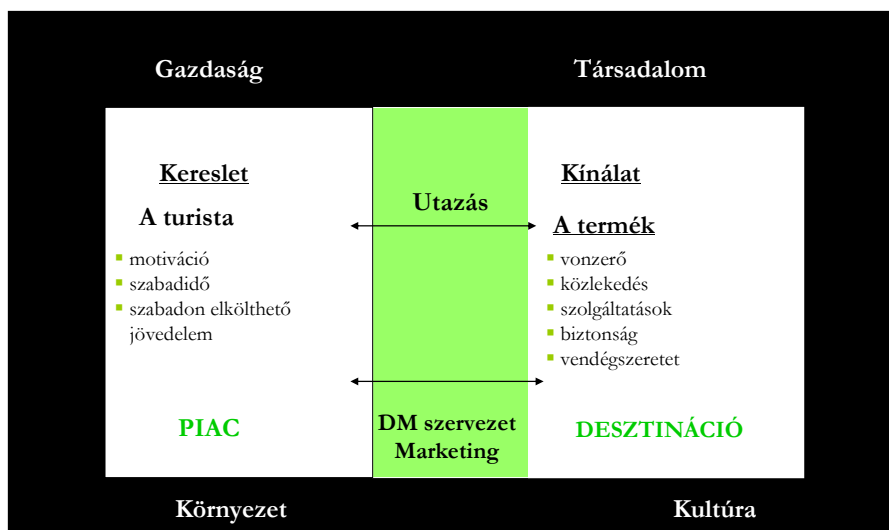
Gazdaság

Társadalom

Kereslet

A turista

- motiváció
- szabadidő
- szabadon elkölthető jövedelem

Utazás

Kínálat

A termék

- vonzerő
- közlekedés
- szolgáltatások
- biztonság
- vendégszeretet

PIAC

DM szervezet
Marketing

DESZTINÁCIÓ

Környezet

Kultúra